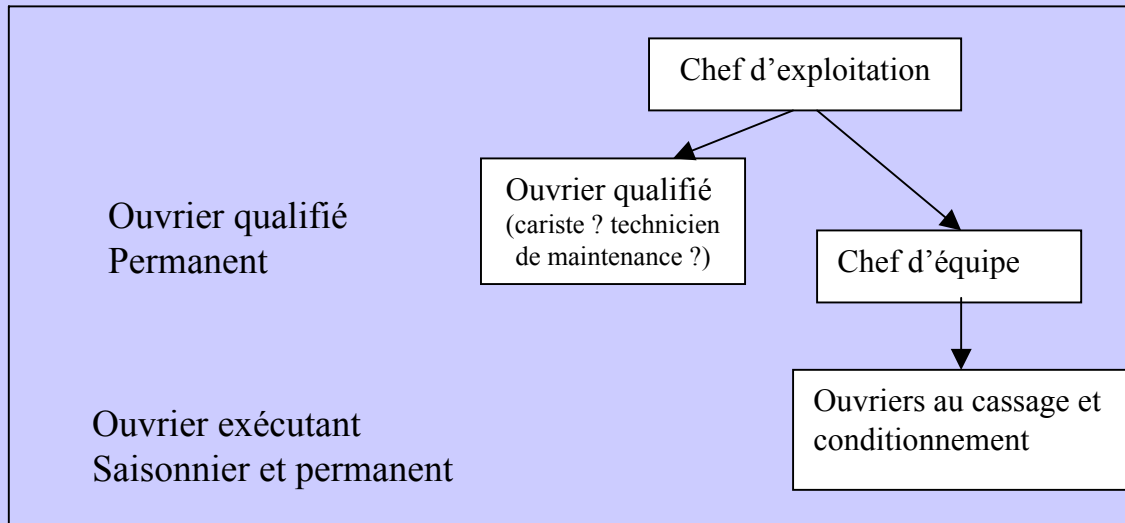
Chef d’exploitation

Ouvrier qualifié (cariste ? technicien de maintenance ?)

Chef d’équipe

Ouvriers au cassage et conditionnement

Ouvrier qualifié
Permanent

Ouvrier exécutant
Saisonnier et permanent